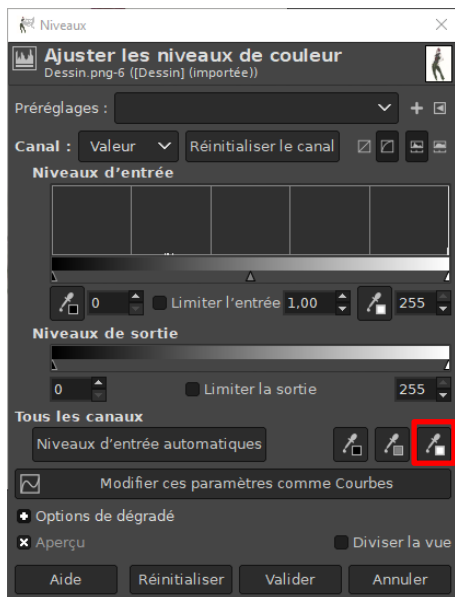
Niveaux

Ajuster les niveaux de couleur
Dessin.png-6 ([Dessin] (importée))

Préréglages :

Canal : Valeur Réinitialiser le canal

Niveaux d'entrée

0 Limiter l'entrée 1,00 255

Niveaux de sortie

0 Limiter la sortie 255

Tous les canaux

Niveaux d'entrée automatiques

Modifier ces paramètres comme Courbes

Options de dégradé

Aperçu Diviser la vue

Aide Réinitialiser Valider Annuler